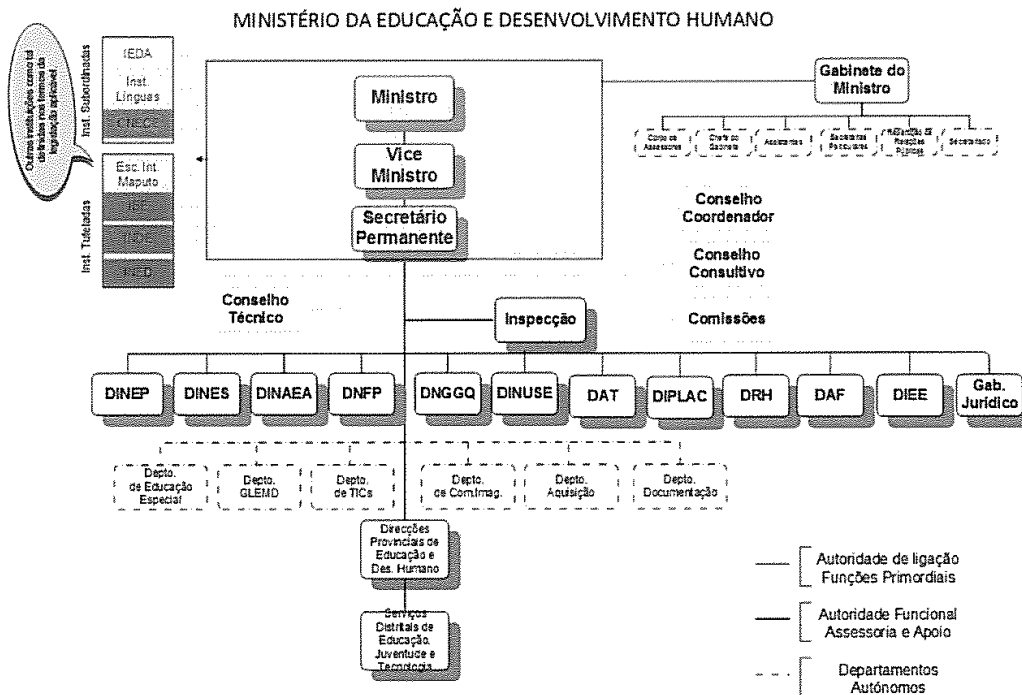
MINISTÉRIO DA EDUCAÇÃO E DESENVOLVIMENTO HUMANO

Outras instituições como tal definidas nos termos da legislação aplicável

Inst. Subordinadas

IEDA

Inst. Línguas

CNECE

Inst. Tuteladas

Esc. Int. Maputo

IBE

INDE

INED

Ministro

Vice Ministro

Secretário Permanente

Gabinete do Ministro

Corpo de Assessores

Chefe do Gabinete

Assistentes

Secretárias Particulares

Relações de Relações Públicas

Secretariado

Conselho Coordenador

Conselho Consultivo

Comissões

Conselho Técnico

Inspecção

DINEP

DINES

DINAEA

DNFP

DNGGQ

DINUSE

DAT

DIPLAC

DRH

DAF

DIEE

Gab. Jurídico

Depto. de Educação Especial

Depto. GLEMD

Depto. de TICs

Depto. de Com.Imag.

Depto. Aquisição

Depto. Documentação

Direcções Provinciais de Educação e Des. Humano

Serviços Distritais de Educação, Juventude e Tecnologia

Autoridade de ligação
Funções Primordiais

Autoridade Funcional
Assessoria e Apoio

Departamentos Autónomos